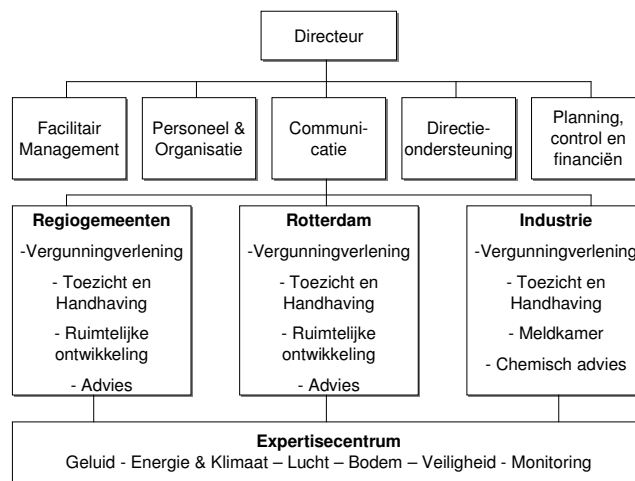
Directeur

Facilitair Management

Personeel & Organisatie

Communicatie

Directieondersteuning

Planning, control en financiën

**Regiogemeenten**
-Vergunningverlening
- Toezicht en Handhaving
- Ruimtelijke ontwikkeling
- Advies

**Rotterdam**
-Vergunningverlening
- Toezicht en Handhaving
- Ruimtelijke ontwikkeling
- Advies

**Industrie**
-Vergunningverlening
- Toezicht en Handhaving
- Meldkamer
- Chemisch advies

**Expertisecentrum**
Geluid - Energie & Klimaat – Lucht – Bodem – Veiligheid - Monitoring